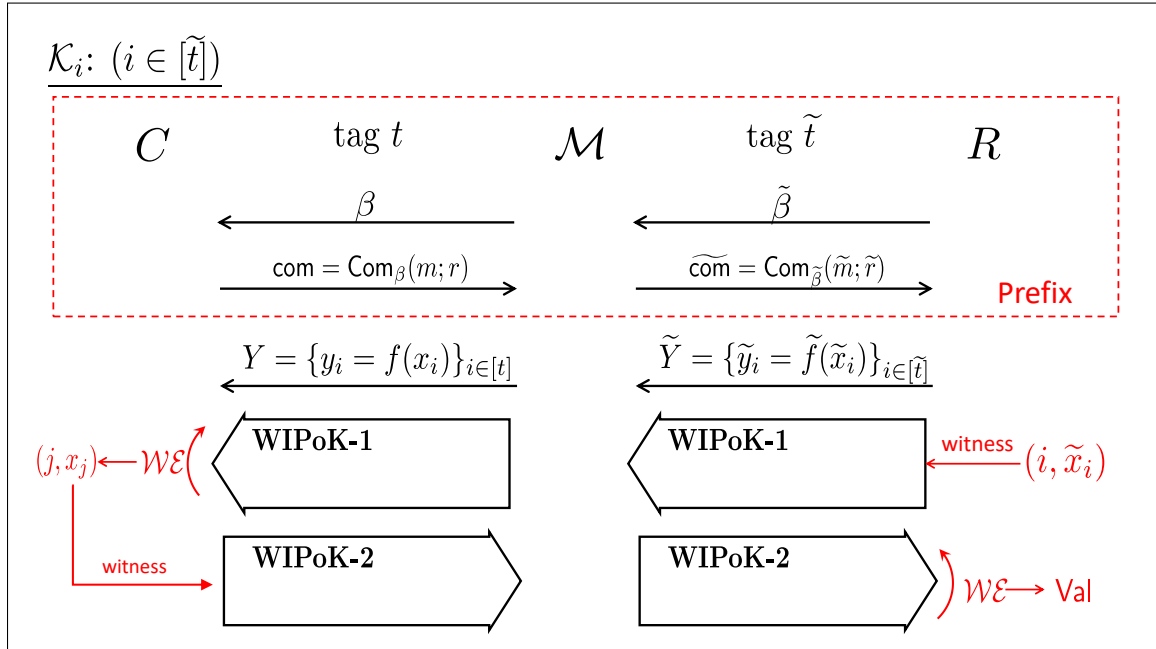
$\mathcal{K}_i$: $(i \in [\widetilde{t}])$

$C$ tag $t$ $\mathcal{M}$ tag $\widetilde{t}$ $R$

$\beta$

$\tilde{\beta}$

$\mathsf{com} = \mathsf{Com}_{\beta}(m; r)$

$\widetilde{\mathsf{com}} = \mathsf{Com}_{\tilde{\beta}}(\widetilde{m}; \widetilde{r})$

Prefix

$Y = \{y_i = f(x_i)\}_{i \in [t]}$

$\widetilde{Y} = \{\widetilde{y}_i = \widetilde{f}(\widetilde{x}_i)\}_{i \in [\widetilde{t}]}$

$(j, x_j)$ $\mathcal{WE}$ WIPoK-1

WIPoK-1 witness $(i, \widetilde{x}_i)$

witness

WIPoK-2

WIPoK-2 $\mathcal{WE}$ Val